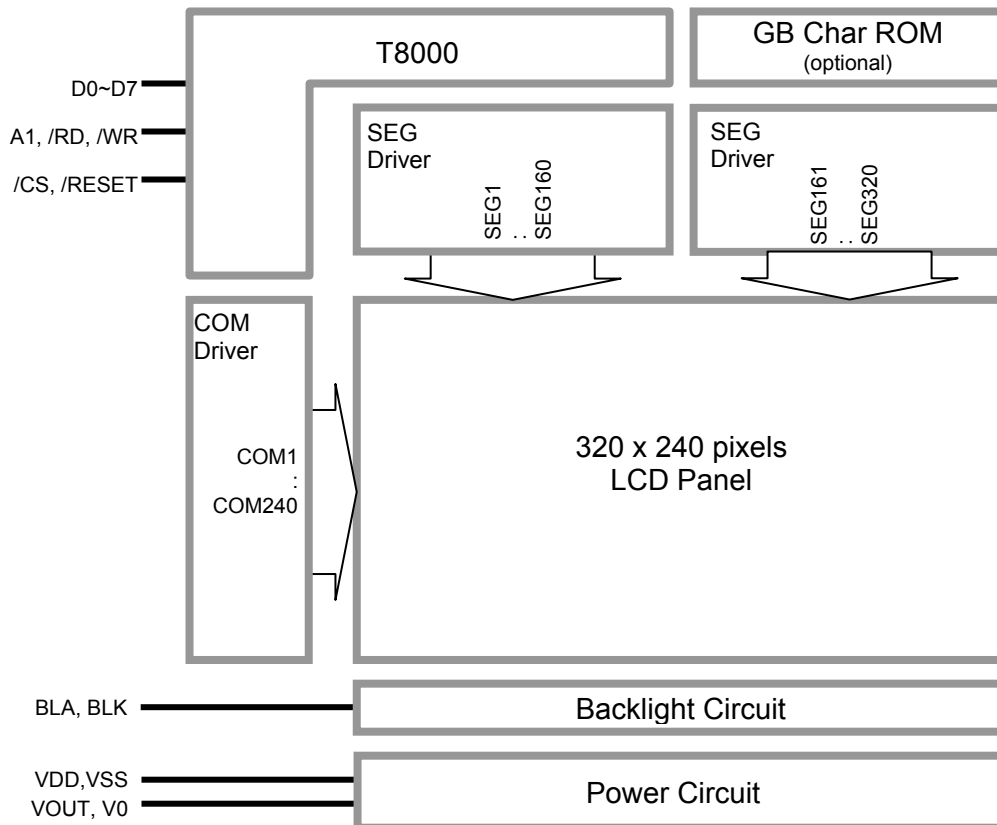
T8000

GB Char ROM
(optional)

D0~D7

A1, /RD, /WR

/CS, /RESET

SEG
Driver

SEG1
..
SEG160

SEG
Driver

SEG161
..
SEG320

COM
Driver

COM1
:
COM240

320 x 240 pixels
LCD Panel

BLA, BLK

Backlight Circuit

VDD,VSS

VOUT, V0

Power Circuit